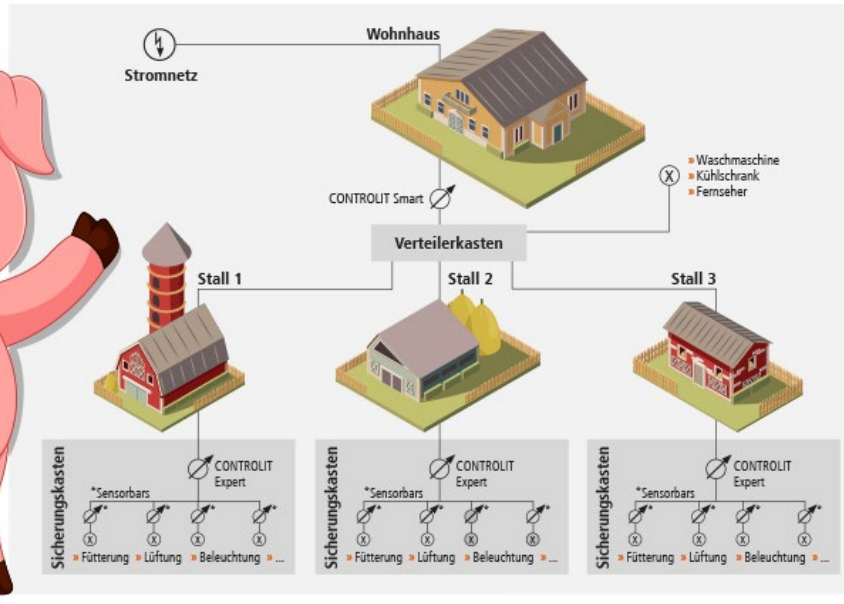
Stromnetz

Wohnhaus

» Waschmaschine
» Kühlschrank
» Fernseher

CONTROLIT Smart

Verteilerkasten

Stall 1

Stall 2

Stall 3

Sicherungskasten

CONTROLIT Expert

*Sensorbars

» Fütterung » Lüftung » Beleuchtung » ...

Sicherungskasten

CONTROLIT Expert

*Sensorbars

» Fütterung » Lüftung » Beleuchtung » ...

Sicherungskasten

CONTROLIT Expert

*Sensorbars

» Fütterung » Lüftung » Beleuchtung » ...